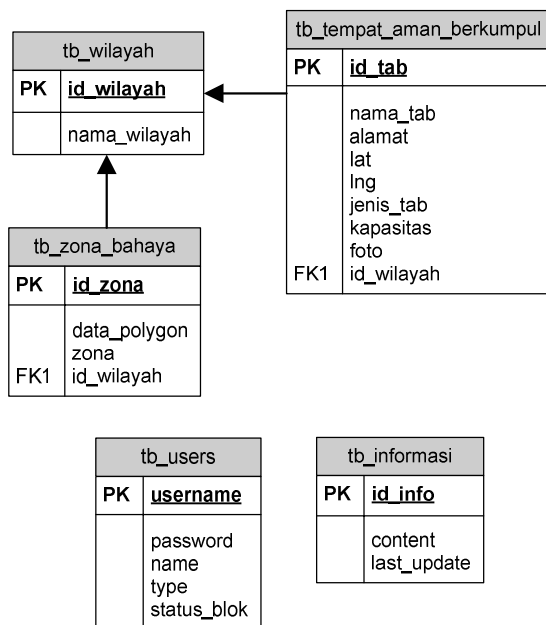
tb_wilayah

| PK | id_wilayah |
|---|---|
| | nama_wilayah |

tb_tempat_aman_berkumpul

| PK | id_tab |
|---|---|
| FK1 | nama_tab alamat lat lng jenis_tab kapasitas foto id_wilayah |

tb_zona_bahaya

| PK | id_zona |
|---|---|
| FK1 | data_polygon zona id_wilayah |

tb_users

| PK | username |
|---|---|
| | password name type status_blok |

tb_informasi

| PK | id_info |
|---|---|
| | content last_update |